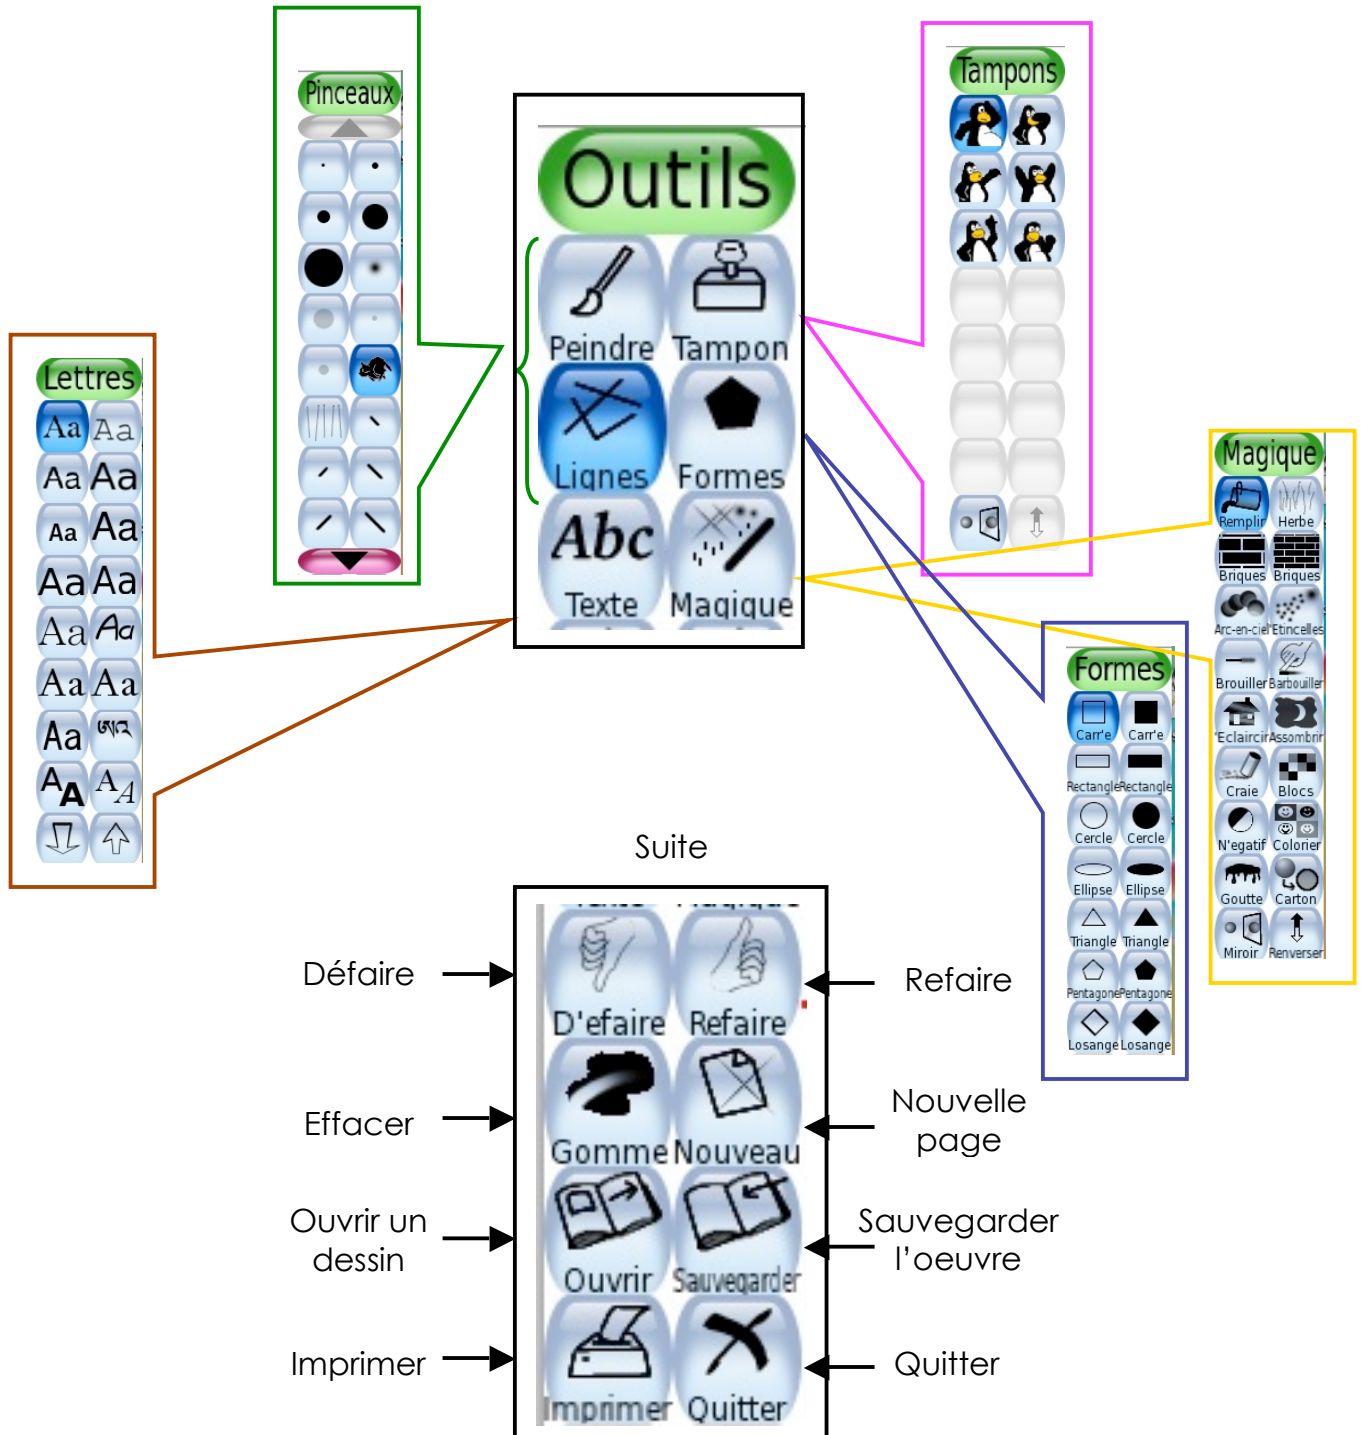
Pinceaux

Outils

Peindre Tampon
Lignes Formes
Abc
Texte Magique

Tampons

Lettres

Aa Aa
Aa Aa
Aa Aa
Aa Aa
Aa Aa
Aa Aa
Aa
A A A A

Magique

Remplir Herbe
Briques Briques
Arc-en-ciel Etincelles
Brouiller Barbouiller
Eclaircir Assombrir
Craie Blocs
N'egatif Colorier
Goutte Carton
Miroir Renverser

Formes

Carr'e Carr'e
Rectangle Rectangle
Cercle Cercle
Ellipse Ellipse
Triangle Triangle
Pentagone Pentagone
Losange Losange

Suite

Défaire
D'efaire Refaire
Refaire

Effacer
Gomme Nouveau
Nouvelle page

Ouvrir un dessin
Ouvrir Sauvegarder
Sauvegarder l'oeuvre

Imprimer
Imprimer Quitter
Quitter